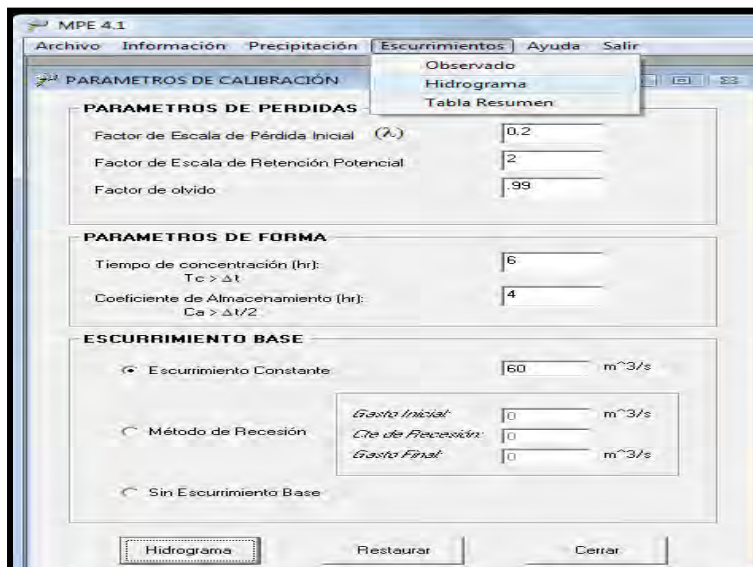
MPE 4.1

Archivo Información Precipitación Escurrimientos Ayuda Salir

Observado
Hidrograma
Tabla Resumen

PARAMETROS DE CALIBRACIÓN

PARAMETROS DE PERDIDAS

Factor de Escala de Pérdida Inicial ($\lambda$) 0.2

Factor de Escala de Retención Potencial 2

Factor de olvido .99

PARAMETROS DE FORMA

Tiempo de concentración (hr): Tc > $\Delta$t 6

Coeficiente de Almacenamiento (hr): Ca > $\Delta$t/2 4

ESCURRIMIENTO BASE

Escurrimiento Constante 60 m^3/s

Método de Recesión

Gasto Inicial 0 m^3/s
Cte de Recesión 0
Gasto Final 0 m^3/s

Sin Escurrimiento Base

Hidrograma Restaurar Cerrar